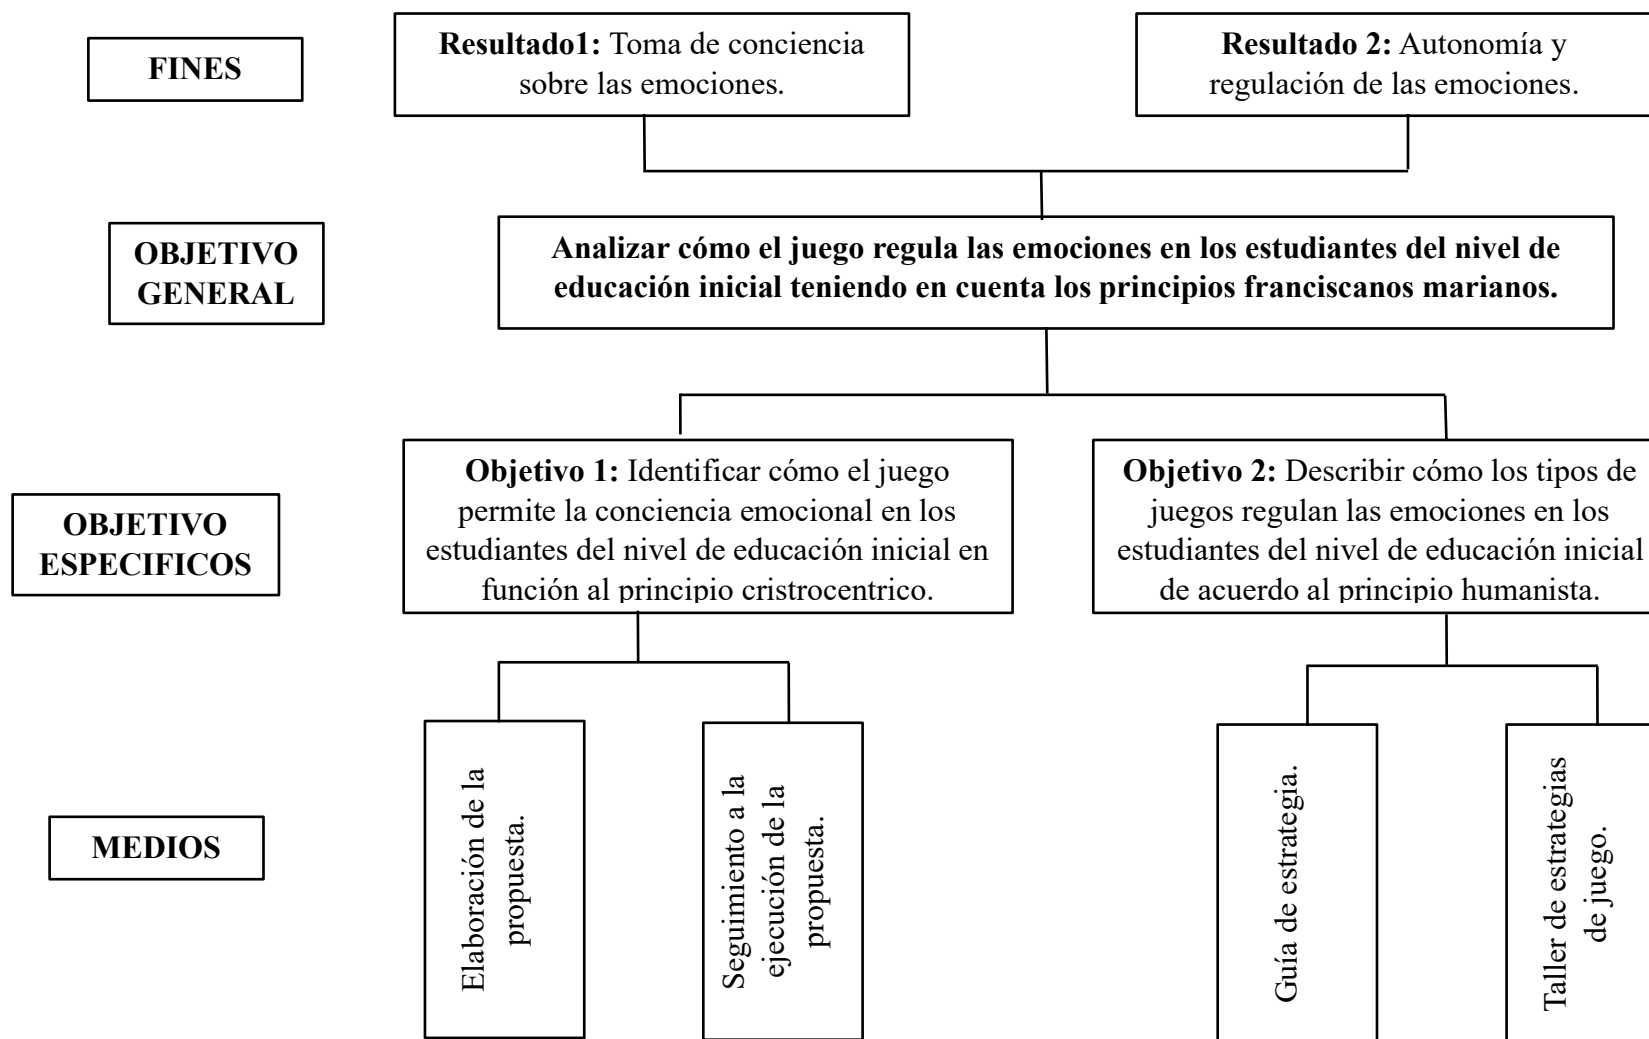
FINES

**Resultado1:** Toma de conciencia sobre las emociones.

**Resultado 2:** Autonomía y regulación de las emociones.

OBJETIVO GENERAL

**Analizar cómo el juego regula las emociones en los estudiantes del nivel de educación inicial teniendo en cuenta los principios franciscanos marianos.**

OBJETIVO ESPECIFICOS

**Objetivo 1:** Identificar cómo el juego permite la conciencia emocional en los estudiantes del nivel de educación inicial en función al principio cristrocentrico.

**Objetivo 2:** Describir cómo los tipos de juegos regulan las emociones en los estudiantes del nivel de educación inicial de acuerdo al principio humanista.

MEDIOS

Elaboración de la propuesta.

Seguimiento a la ejecución de la propuesta.

Guía de estrategia.

Taller de estrategias de juego.